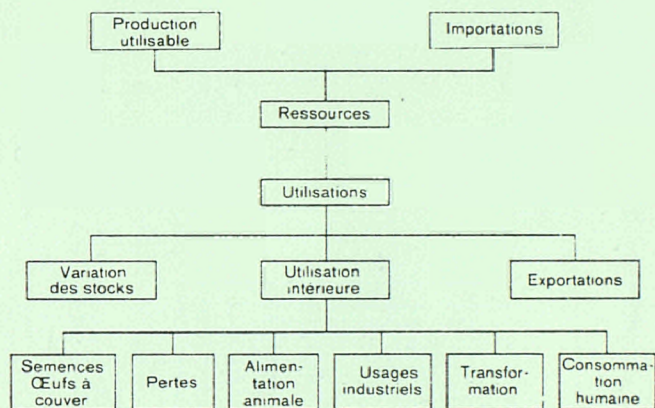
Production utilisable

Importations

Ressources

Utilisations

Variation des stocks

Utilisation intérieure

Exportations

Semences Œufs à couver

Pertes

Alimentation animale

Usages industriels

Transformation

Consommation humaine